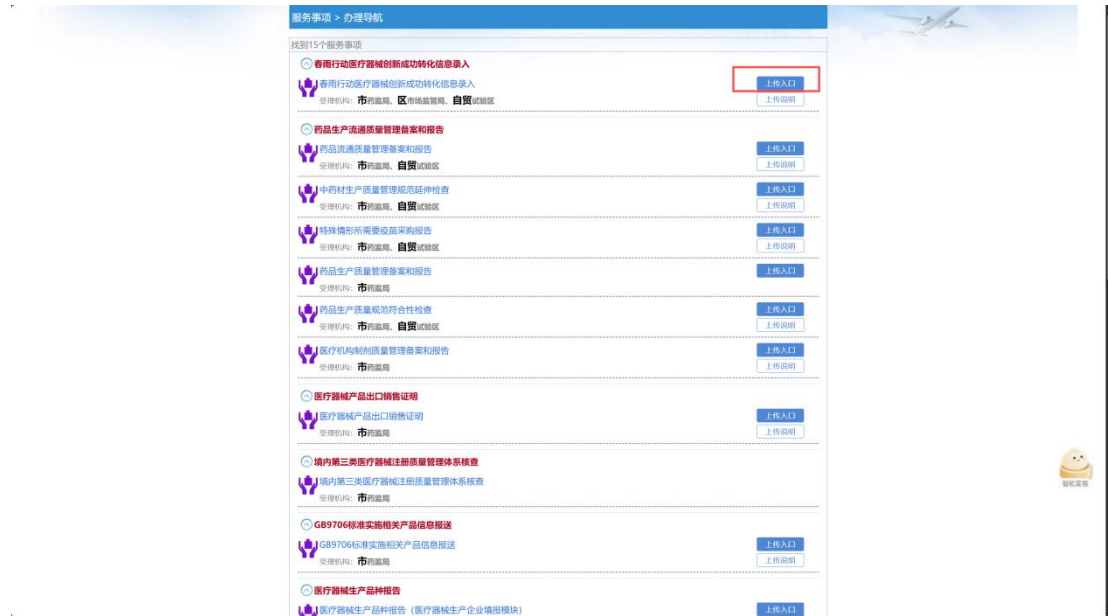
服务事项 > 办理导航

找到15个服务事项

春雨行动医疗器械创新成功转化信息录入

春雨行动医疗器械创新成功转化信息录入
受理机构：市药监局、区市场监管局、自贸试验区
上传入口
上传说明

药品生产流通质量管理备案和报告

药品流通质量管理备案和报告
受理机构：市药监局、自贸试验区
上传入口
上传说明

中药材生产质量管理规范延伸检查
受理机构：市药监局、自贸试验区
上传入口
上传说明

特殊情形所需要疫苗采购报告
受理机构：市药监局、自贸试验区
上传入口
上传说明

药品生产质量管理备案和报告
受理机构：市药监局
上传入口

药品生产质量规范符合性检查
受理机构：市药监局、自贸试验区
上传入口
上传说明

医疗机构制剂质量管理备案和报告
受理机构：市药监局
上传入口
上传说明

医疗器械产品出口销售证明

医疗器械产品出口销售证明
受理机构：市药监局
上传入口
上传说明

境内第三类医疗器械注册质量管理体系核查

境内第三类医疗器械注册质量管理体系核查
受理机构：市药监局

GB9706标准实施相关产品信息报送

GB9706标准实施相关产品信息报送
受理机构：市药监局
上传入口
上传说明

医疗器械生产品种报告

医疗器械生产品种报告（医疗器械生产企业填报模块）
上传入口

智能客服